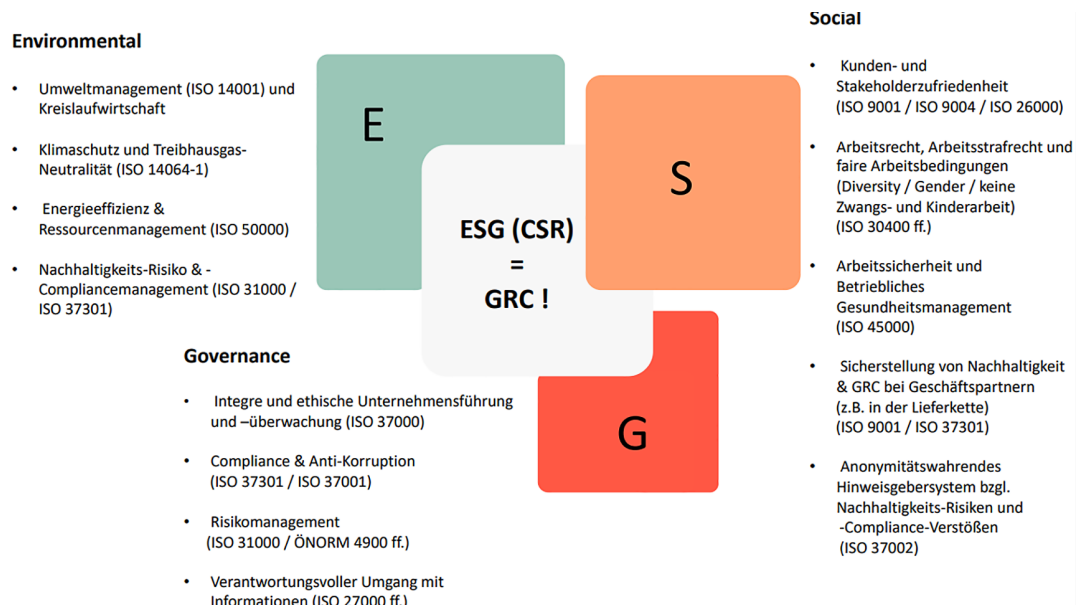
Environmental

- Umweltmanagement (ISO 14001) und Kreislaufwirtschaft
- Klimaschutz und Treibhausgas-Neutralität (ISO 14064-1)
- Energieeffizienz & Ressourcenmanagement (ISO 50000)
- Nachhaltigkeits-Risiko & -Compliancemanagement (ISO 31000 / ISO 37301)

E

S

ESG (CSR)
=
GRC !

G

Social

- Kunden- und Stakeholderzufriedenheit (ISO 9001 / ISO 9004 / ISO 26000)
- Arbeitsrecht, Arbeitsstrafrecht und faire Arbeitsbedingungen (Diversity / Gender / keine Zwangs- und Kinderarbeit) (ISO 30400 ff.)
- Arbeitssicherheit und Betriebliches Gesundheitsmanagement (ISO 45000)
- Sicherstellung von Nachhaltigkeit & GRC bei Geschäftspartnern (z.B. in der Lieferkette) (ISO 9001 / ISO 37301)
- Anonymitätswahrendes Hinweisgebersystem bzgl. Nachhaltigkeits-Risiken und -Compliance-Verstößen (ISO 37002)

Governance

- Integre und ethische Unternehmensführung und –überwachung (ISO 37000)
- Compliance & Anti-Korruption (ISO 37301 / ISO 37001)
- Risikomanagement (ISO 31000 / ÖNORM 4900 ff.)
- Verantwortungsvoller Umgang mit Informationen (ISO 27000 ff.)